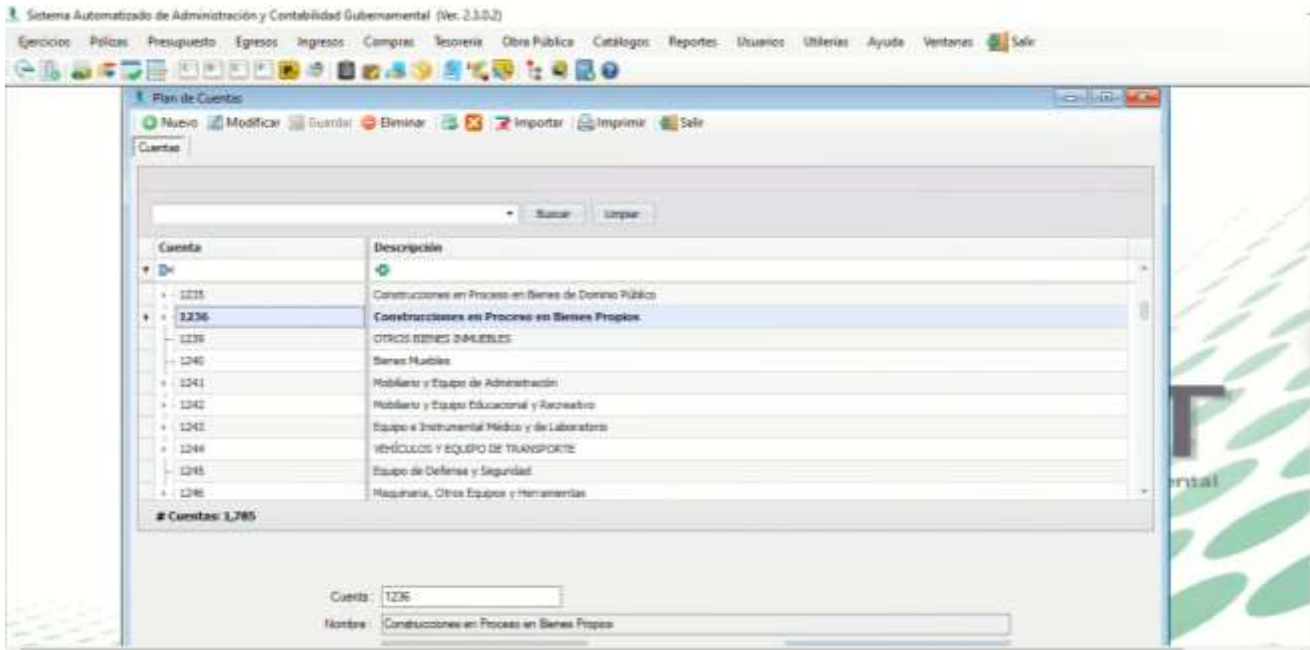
Sistema Automatizado de Administración y Contabilidad Gubernamental (Ver. 2.3.0.2)

Ejercicios Pólizas Presupuesto Egresos Ingresos Compras Tesorería Obra Pública Catálogos Reportes Usuarios Utilerías Ayuda Ventanas Salir

Plan de Cuentas

Nuevo Modificar Guardar Eliminar Importar Imprimir Salir

Cuentas

Buscar Limpiar

| Cuenta | Descripción |
|---|---|
| 1235 | Construcciones en Proceso en Bienes de Dominio Público |
| 1236 | Construcciones en Proceso en Bienes Propios |
| 1239 | OTROS BIENES INMUEBLES |
| 1240 | Bienes Muebles |
| 1241 | Mobiliario y Equipo de Administración |
| 1242 | Mobiliario y Equipo Educacional y Recreativo |
| 1243 | Equipo e Instrumental Médico y de Laboratorio |
| 1244 | VEHÍCULOS Y EQUIPO DE TRANSPORTE |
| 1245 | Equipo de Defensa y Seguridad |
| 1246 | Maquinaria, Otros Equipos y Herramientas |

# Cuentas: 1,785

Cuenta: 1236

Nombre: Construcciones en Proceso en Bienes Propios

T

ental